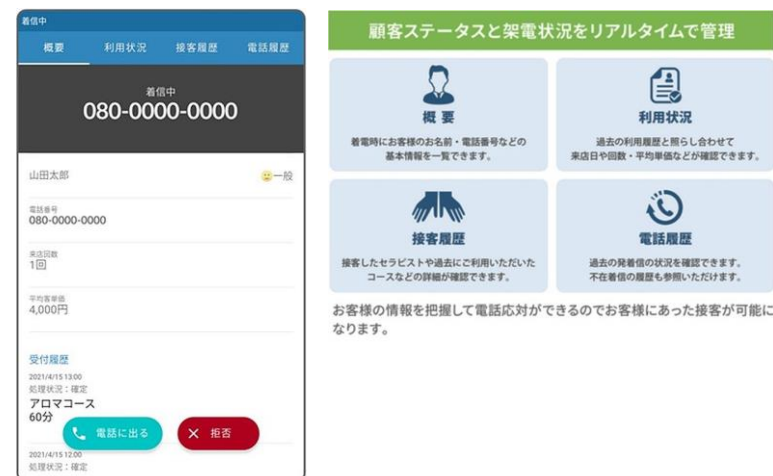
着信中

概要 利用状況 接客履歴 電話履歴

着信中
080-0000-0000

山田太郎
一般

電話番号
080-0000-0000

来店回数
1回

平均客単価
4,000円

受付履歴
2021/4/15 13:00
処理状況：確定
アロマコース
60分

電話に出る
拒否

2021/4/15 12:00
処理状況：確定

顧客ステータスと架電状況をリアルタイムで管理

概 要
着電時にお客様のお名前・電話番号などの基本情報を一覧できます。

利用状況
過去の利用履歴と照らし合わせて来店日や回数・平均単価などが確認できます。

接客履歴
接客したセラピストや過去にご利用いただいたコースなどの詳細が確認できます。

電話履歴
過去の発着信の状況を確認できます。不在着信の履歴も参照いただけます。

お客様の情報を把握して電話応対ができるのでお客様にあった接客が可能になります。